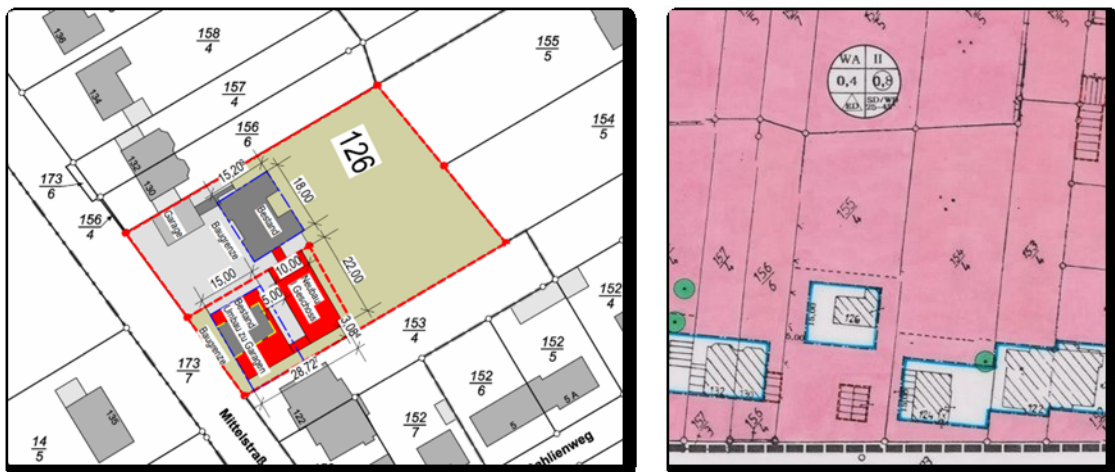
136

$\frac{158}{4}$

$\frac{155}{5}$

134

$\frac{157}{4}$

$\frac{156}{6}$

126

$\frac{154}{5}$

132

130

15.20

18.00

$\frac{173}{6}$

Garage

Bestand

$\frac{156}{4}$

Baugrenze

22.00

15.00

10.00

Neubau Geschoss

5.00

Bestand Umbau zu Garagen

Baugrenze

3.06

$\frac{152}{4}$

$\frac{153}{4}$

$\frac{152}{5}$

$\frac{173}{7}$

28.72

$\frac{152}{6}$

135

5 A

122

5

$\frac{152}{7}$

$\frac{14}{5}$

Mittelstraß

hlienweg

WA | II

0,4 | 0,8

ED | SD/WD 35°-45°

$\frac{155}{5}$

$\frac{157}{4}$

$\frac{156}{6}$

$\frac{154}{5}$

126

10.00

5.00

132

130

$\frac{156}{4}$

124

122

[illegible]